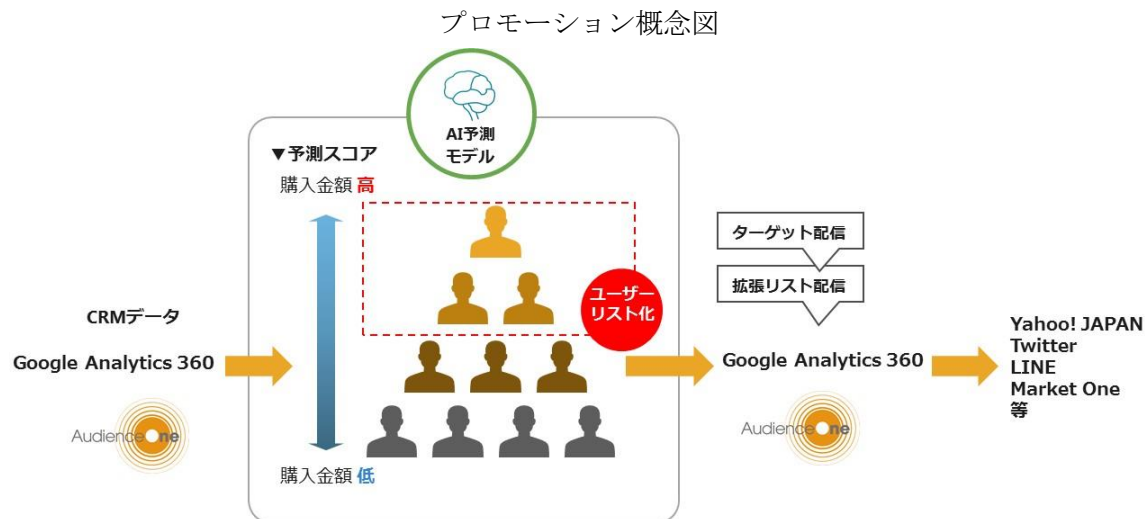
プロモーション概念図

AI予測
モデル

▼予測スコア

購入金額 高

購入金額 低

ユーザーリスト化

ターゲット配信

拡張リスト配信

CRMデータ

Google Analytics 360

AudienceOne

Google Analytics 360

AudienceOne

Yahoo! JAPAN
Twitter
LINE
Market One
等